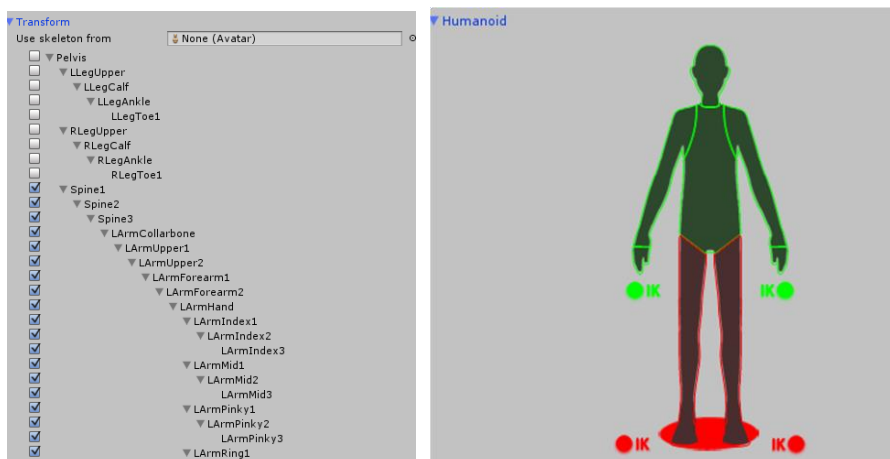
Transform
Use skeleton from
None (Avatar)
Pelvis
LLegUpper
LLegCalf
LLegAnkle
LLegToe1
RLegUpper
RLegCalf
RLegAnkle
RLegToe1
Spine1
Spine2
Spine3
LArmCollarbone
LArmUpper1
LArmUpper2
LArmForearm1
LArmForearm2
LArmHand
LArmIndex1
LArmIndex2
LArmIndex3
LArmMid1
LArmMid2
LArmMid3
LArmPinky1
LArmPinky2
LArmPinky3
LArmRing1

Humanoid
IK
IK
IK
IK